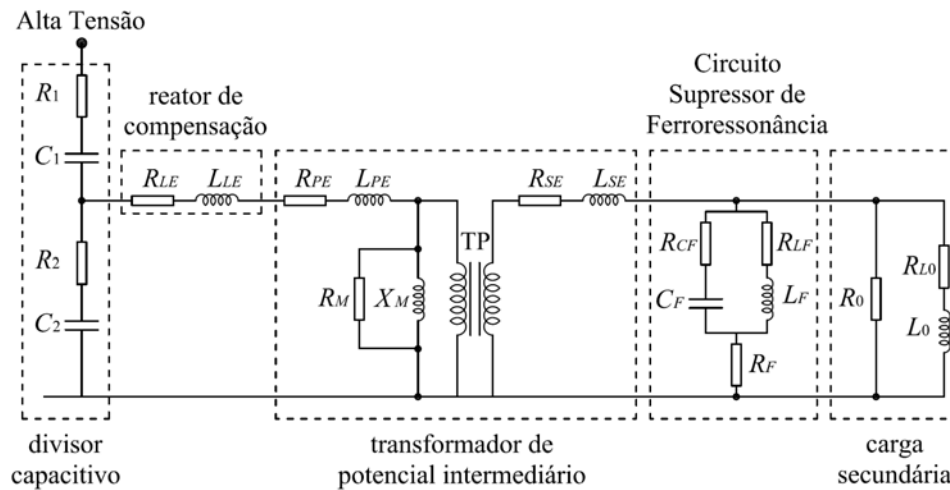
Alta Tensão

$R_1$

$C_1$

$R_2$

$C_2$

reator de compensação

$R_{LE}$ $L_{LE}$

$R_{PE}$ $L_{PE}$

$R_M$ $X_M$

TP

$R_{SE}$ $L_{SE}$

Circuito Supressor de Ferroressonância

$R_{CF}$ $R_{LF}$

$C_F$ $L_F$

$R_F$

$R_0$ $R_{L0}$

$L_0$

divisor capacitivo

transformador de potencial intermediário

carga secundária